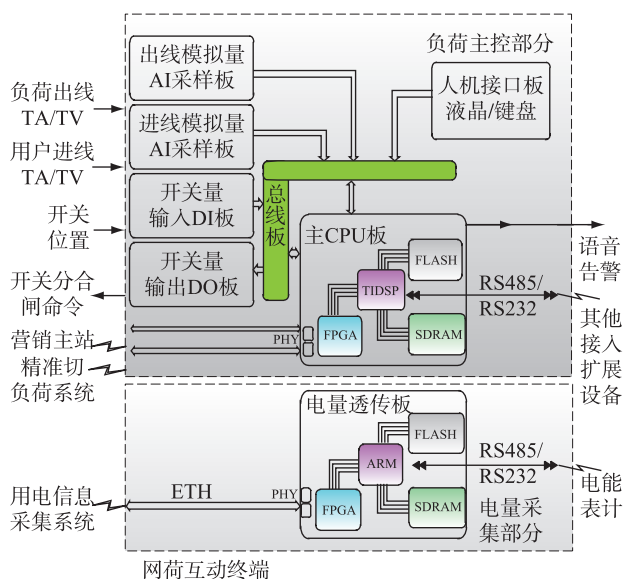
负荷主控部分

出线模拟量
AI采样板

进线模拟量
AI采样板

开关量
输入DI板

开关量
输出DO板

人机接口板
液晶/键盘

总线板

主CPU板

FLASH

TIDSP

SDRAM

FPGA

PHY

负荷出线
TA/TV

用户进线
TA/TV

开关
位置

开关分合
闸命令

营销主站
精准切
负荷系统

语音
告警

RS485/
RS232

其他
接入
扩展
设备

电量透传板

FLASH

ARM

SDRAM

FPGA

PHY

ETH

用电信息
采集系统

RS485/
RS232

电能
表计

电量采
集部分

网荷互动终端